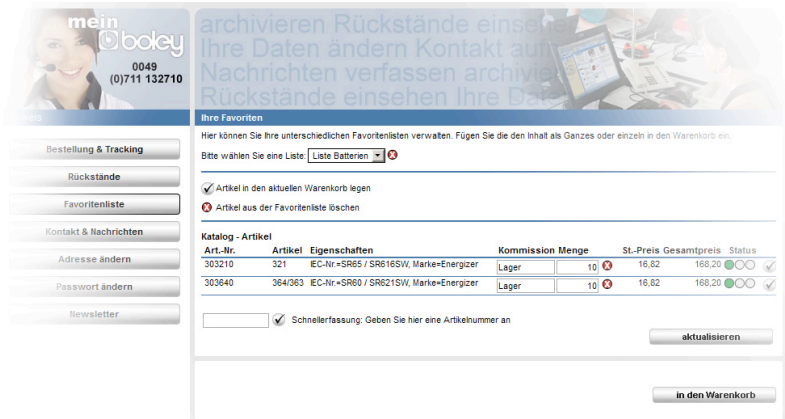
mein boley
0049
(0)711 132710

archivieren Rückstände einse
Ihre Daten ändern Kontakt auf
Nachrichten verfassen archivi
Rückstände einsehen Ihre Da

Bestellung & Tracking
Rückstände
Favoritenliste
Kontakt & Nachrichten
Adresse ändern
Passwort ändern
Newsletter

Ihre Favoriten

Hier können Sie Ihre unterschiedlichen Favoritenlisten verwalten. Fügen Sie die den Inhalt als Ganzes oder einzeln in den Warenkorb ein.

Bitte wählen Sie eine Liste: Liste Batterien

Artikel in den aktuellen Warenkorb legen

Artikel aus der Favoritenliste löschen

Katalog - Artikel

| Art.-Nr. | Artikel | Eigenschaften | Kommission | Menge | St.-Preis | Gesamtpreis | Status |
|---|---|---|---|---|---|---|---|
| 303210 | 321 | IEC-Nr.=SR65 / SR616SW, Marke=Energizer | Lager | 10 | 16,82 | 168,20 | |
| 303640 | 364/363 | IEC-Nr.=SR60 / SR621SW, Marke=Energizer | Lager | 10 | 16,82 | 168,20 | |

Schnellerfassung: Geben Sie hier eine Artikelnummer an

aktualisieren

in den Warenkorb